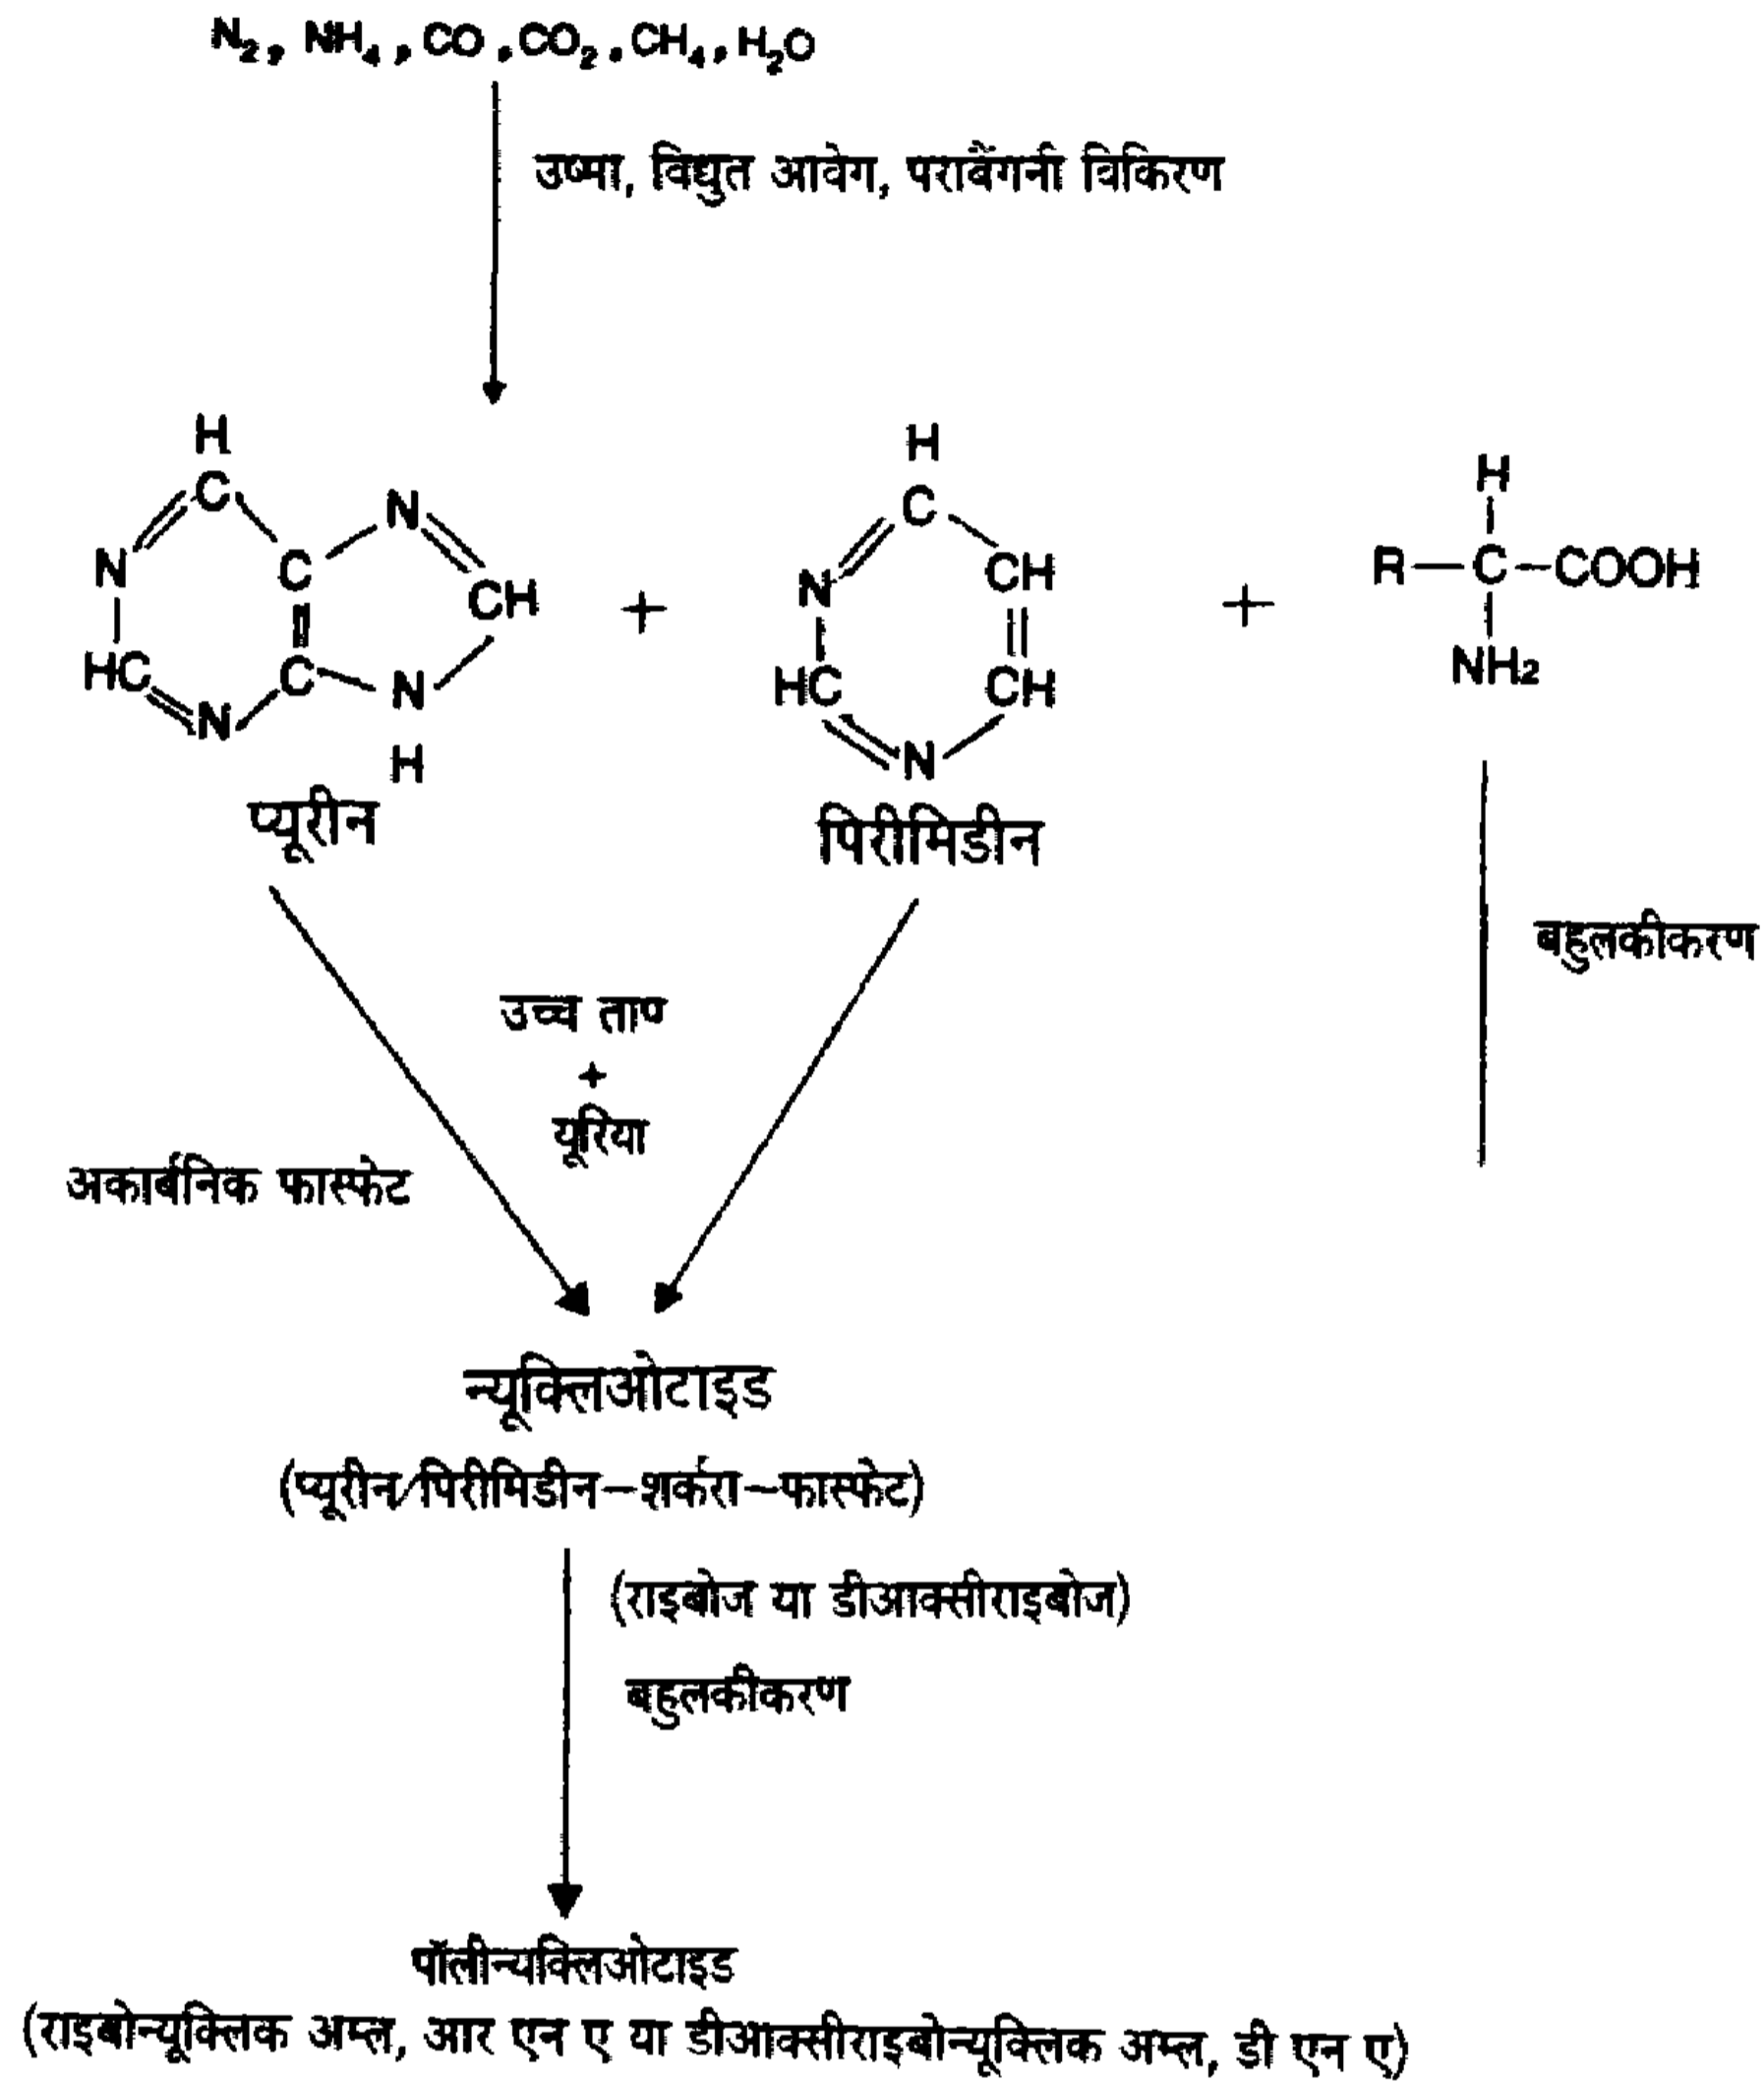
$N_2$, $NH_4$, CO, $CO_2$, $CH_4$, $H_2O$

उष्मा, विद्युत आवेग, पराबैंगनी विकिरण

H
C
N
C
N
CH
N
HC
C
N
N
H

प्यूरीन

+

H
C
CH
N
CH
HC
CH
N

पिरीमिडीन

+

H
R — C — COOH
$NH_2$

बहुलकीकरण

उच्च ताप
+
यूरिया

अकार्बनिक फास्फेट

न्यूक्लिओटाइड
(प्यूरीन/पिरीमिडीन–शर्करा–फास्फेट)

(राइबोज या डीआक्सीराइबोज)

बहुलकीकरण

पॉलीन्यक्लिओटाइड
(राइबोन्यूक्लिक अम्ल, आर एन ए या डीआक्सीराइबोन्यूक्लिक अम्ल, डी एन ए)